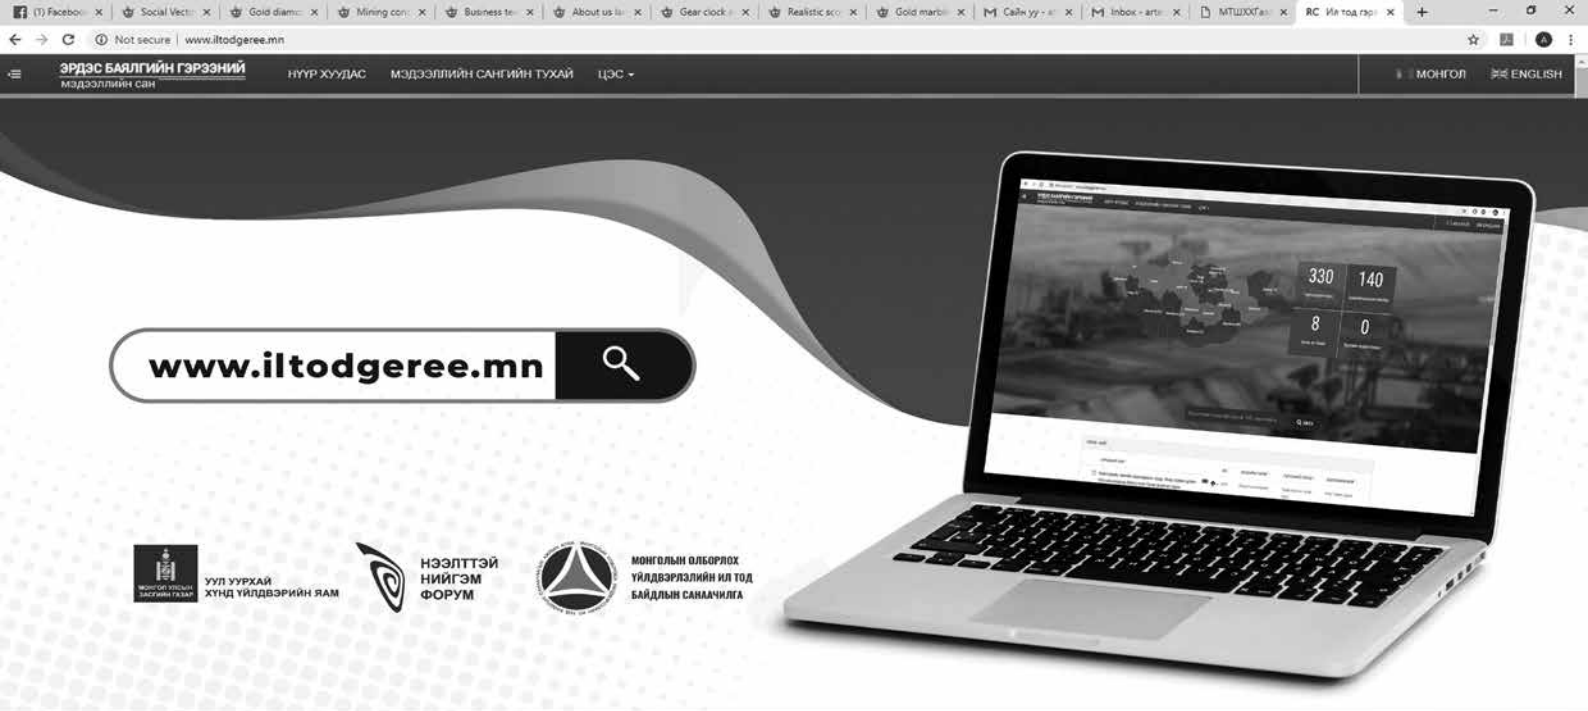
(1) Facebook × Social Vecto × Gold diamo × Mining con × Business te × About us la × Gear clock × Realistic sc × Gold marbl × Сайн уу - × Inbox - arte × МТШХХГа × Ил тод гэр ×

Not secure | www.iltodgeree.mn

ЭРДЭС БАЯЛГИЙН ГЭРЭЭНИЙ мэдээллийн сан
НҮҮР ХУУДАС
МЭДЭЭЛЛИЙН САНГИЙН ТУХАЙ
ЦЭС
МОНГОЛ
ENGLISH

330
140
8
0

www.iltodgeree.mn

МОНГОЛ УЛСЫН ЗАСГИЙН ГАЗАР
УУЛ УУРХАЙ ХҮНД ҮЙЛДВЭРИЙН ЯАМ

НЭЭЛТТЭЙ НИЙГЭМ ФОРУМ

МОНГОЛЫН ОЛБОРЛОХ ҮЙЛДВЭРЛЭЛИЙН ИЛ ТОД БАЙДЛЫН САНААЧИЛГА